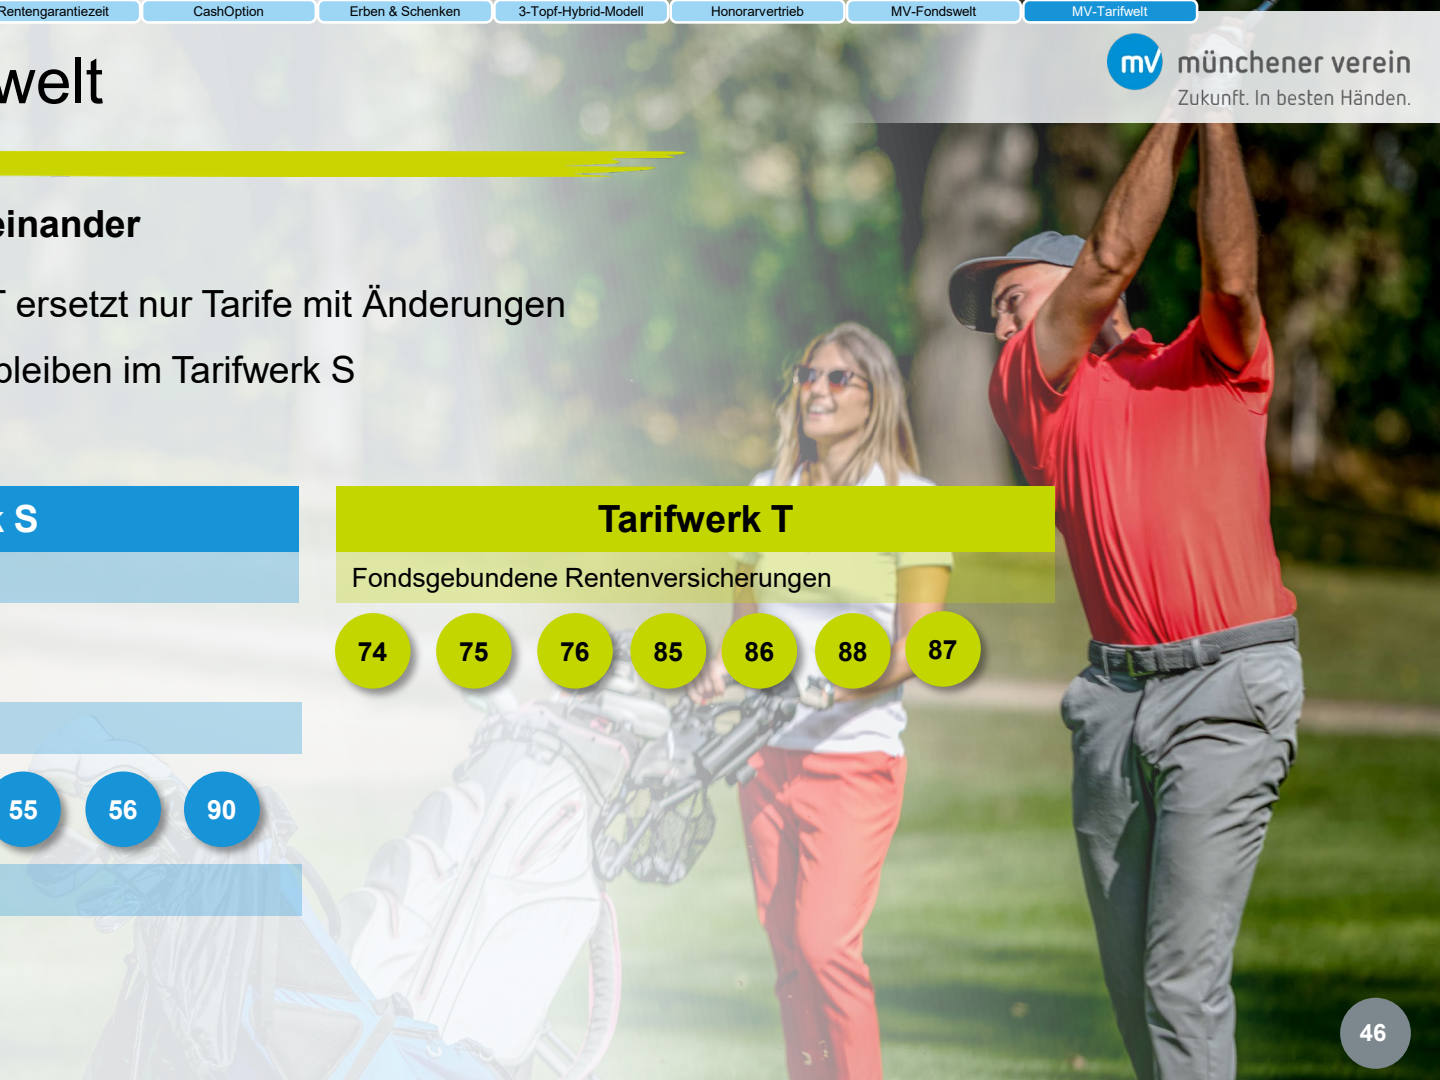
Rentengarantiezeit | CashOption | Erben & Schenken | 3-Topf-Hybrid-Modell | Honorarvertrieb | MV-Fondswelt | MV-Tarifwelt

welt

mv münchener verein
Zukunft. In besten Händen.

einander

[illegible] ersetzt nur Tarife mit Änderungen

bleiben im Tarifwerk S

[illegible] S

Tarifwerk T

Fondsgebundene Rentenversicherungen

74 75 76 85 86 88 87

55 56 90

46